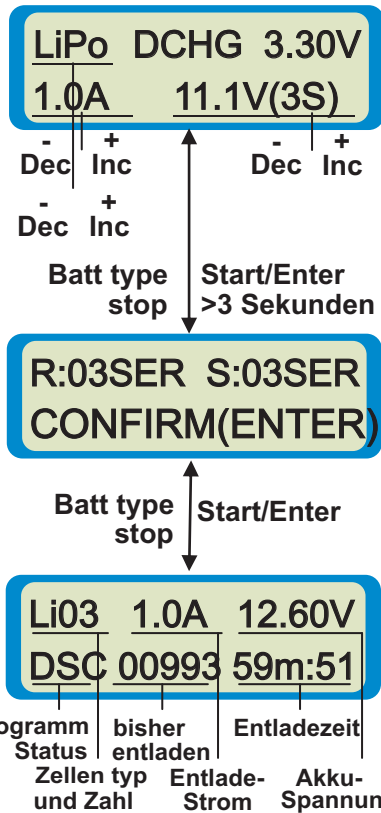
LiPo DCHG 3.30V
1.0A 11.1V(3S)

-
Dec
+
Inc

-
Dec
+
Inc

-
Dec
+
Inc

Batt type
stop

Start/Enter
>3 Sekunden

R:03SER S:03SER
CONFIRM(ENTER)

Batt type
stop

Start/Enter

Li03 1.0A 12.60V
DSC 00993 59m:51

ogramm
Status

Zellen typ
und Zahl

bisher
entladen

Entlade-
Strom

Entladezeit

Akku-
Spannun